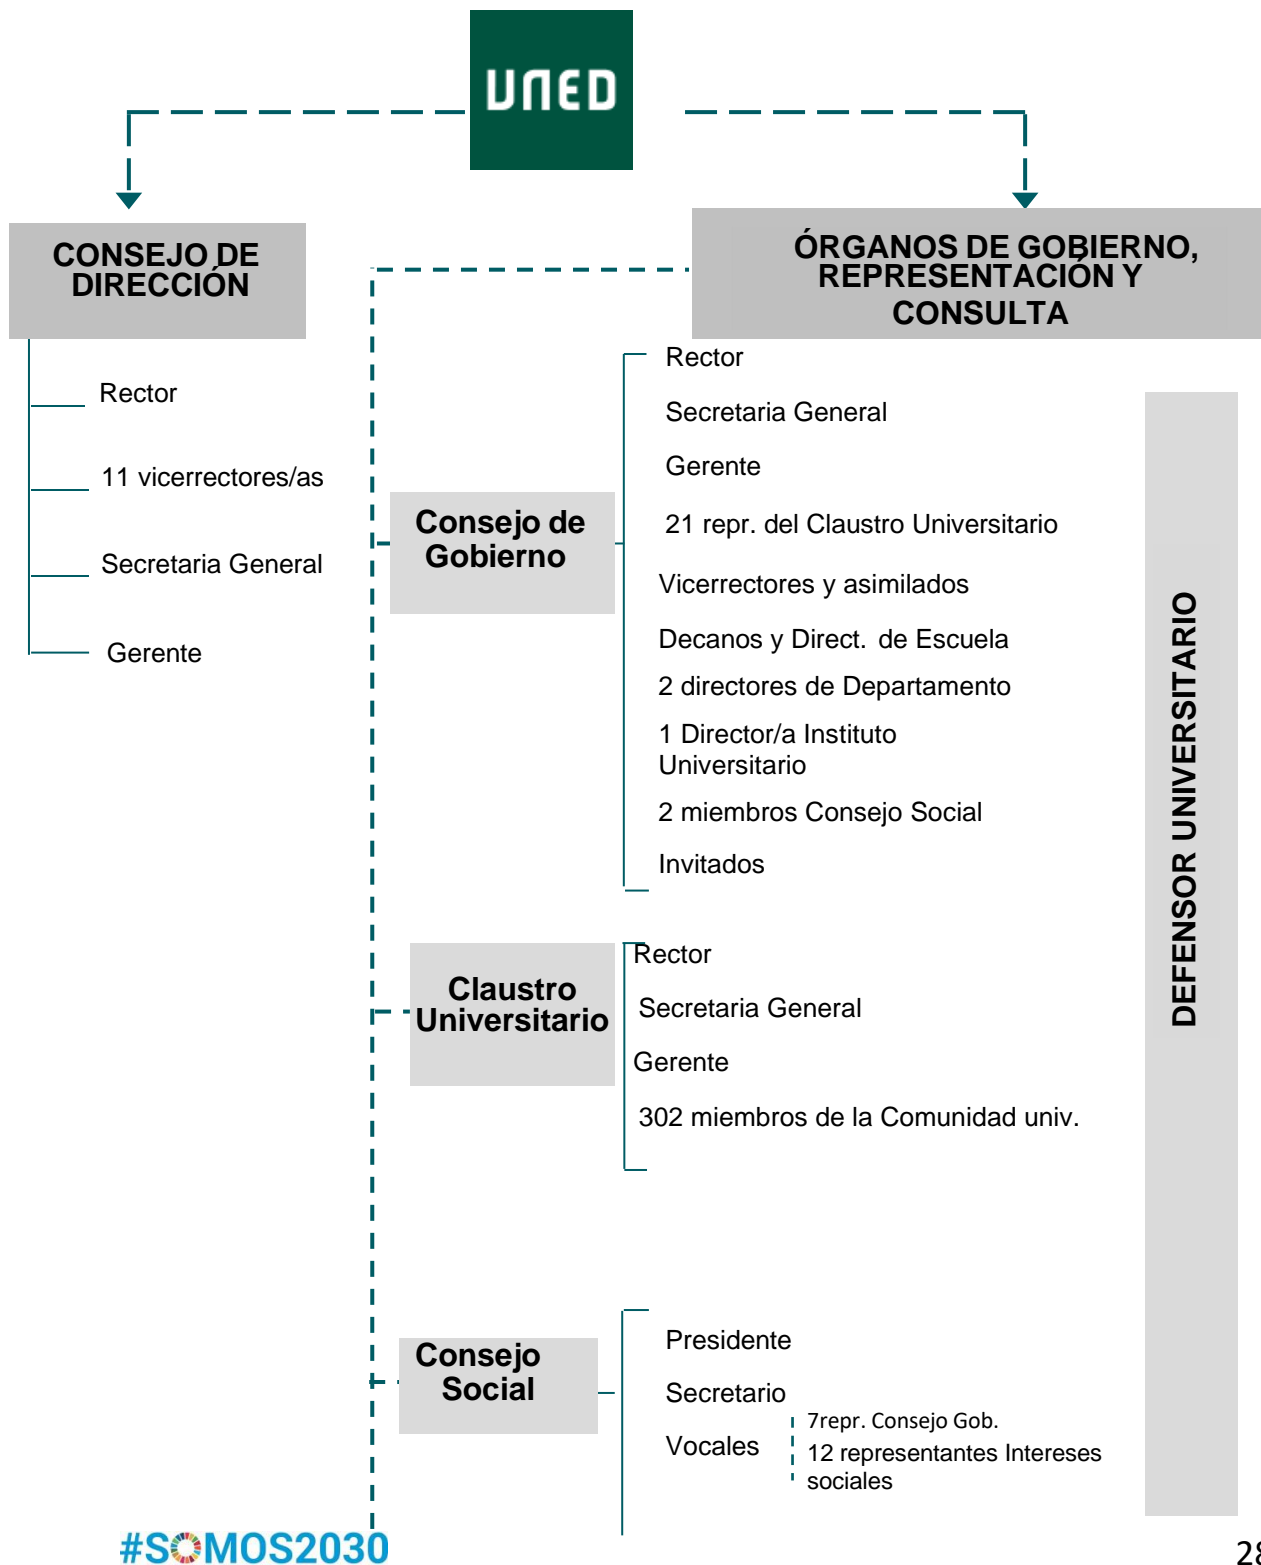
UNED

CONSEJO DE DIRECCIÓN

Rector

11 vicerrectores/as

Secretaria General

Gerente

ÓRGANOS DE GOBIERNO, REPRESENTACIÓN Y CONSULTA

Consejo de Gobierno

Rector

Secretaria General

Gerente

21 repr. del Claustro Universitario

Vicerrectores y asimilados

Decanos y Direct. de Escuela

2 directores de Departamento

1 Director/a Instituto Universitario

2 miembros Consejo Social

Invitados

Claustro Universitario

Rector

Secretaria General

Gerente

302 miembros de la Comunidad univ.

Consejo Social

Presidente

Secretario

Vocales

7repr. Consejo Gob.

12 representantes Intereses sociales

DEFENSOR UNIVERSITARIO

#SOMOS2030

28